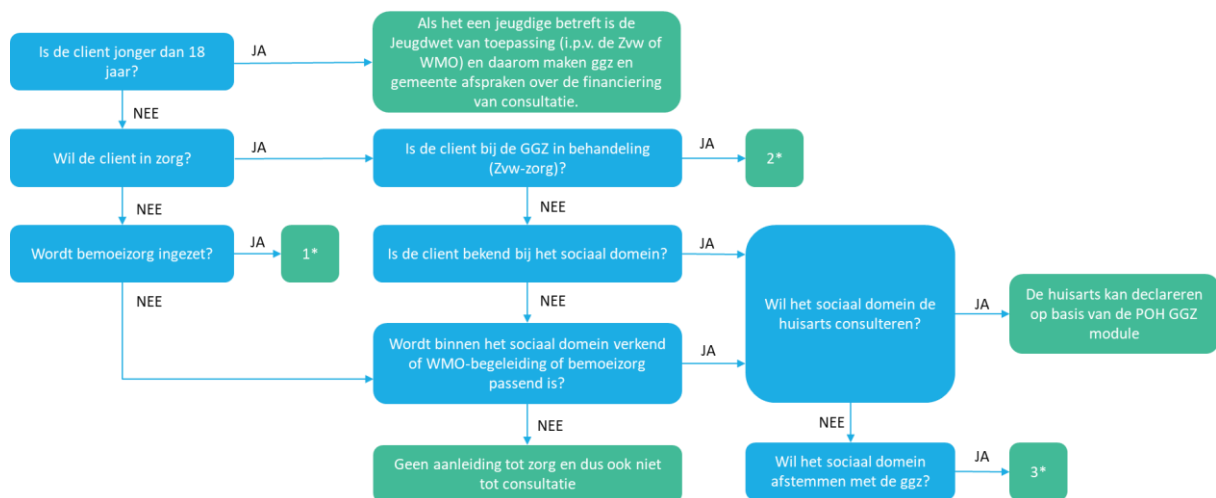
Is de client jonger dan 18 jaar?

JA

Als het een jeugdige betreft is de Jeugdwet van toepassing (i.p.v. de Zvw of WMO) en daarom maken ggz en gemeente afspraken over de financiering van consultatie.

NEE

Wil de client in zorg?

JA

Is de client bij de GGZ in behandeling (Zvw-zorg)?

JA

2*

NEE

NEE

Wordt bemoeizorg ingezet?

JA

1*

Is de client bekend bij het sociaal domein?

JA

NEE

NEE

Wil het sociaal domein de huisarts consulteren?

JA

De huisarts kan declareren op basis van de POH GGZ module

Wordt binnen het sociaal domein verkend of WMO-begeleiding of bemoeizorg passend is?

JA

NEE

NEE

Geen aanleiding tot zorg en dus ook niet tot consultatie

Wil het sociaal domein afstemmen met de ggz?

JA

3*